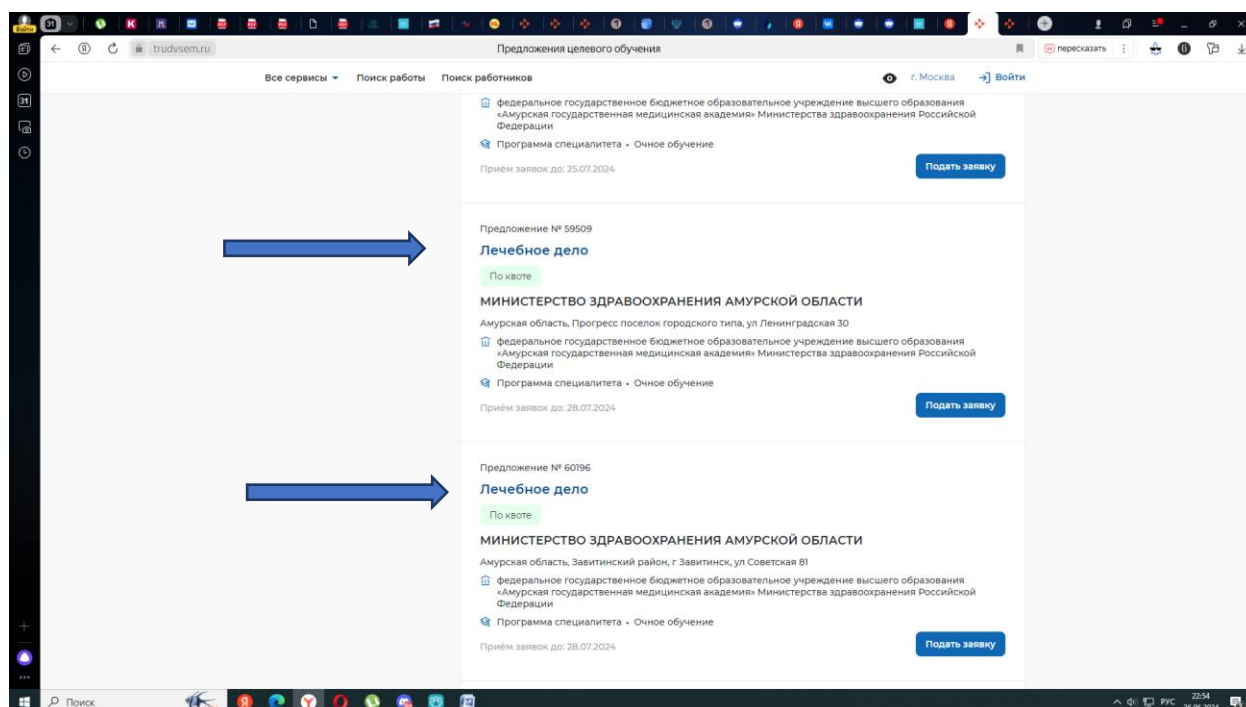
trudvsem.ru

Предложения целевого обучения

пересказать

Все сервисы Поиск работы Поиск работников

г. Москва Войти

федеральное государственное бюджетное образовательное учреждение высшего образования «Амурская государственная медицинская академия» Министерства здравоохранения Российской Федерации

Программа специалитета • Очное обучение

Приём заявок до: 25.07.2024

Подать заявку

Предложение № 59509

Лечебное дело

По квоте

МИНИСТЕРСТВО ЗДРАВООХРАНЕНИЯ АМУРСКОЙ ОБЛАСТИ

Амурская область, Прогресс поселок городского типа, ул Ленинградская 30

федеральное государственное бюджетное образовательное учреждение высшего образования «Амурская государственная медицинская академия» Министерства здравоохранения Российской Федерации

Программа специалитета • Очное обучение

Приём заявок до: 28.07.2024

Подать заявку

Предложение № 60196

Лечебное дело

По квоте

МИНИСТЕРСТВО ЗДРАВООХРАНЕНИЯ АМУРСКОЙ ОБЛАСТИ

Амурская область, Завитинский район, г Завитинск, ул Советская 81

федеральное государственное бюджетное образовательное учреждение высшего образования «Амурская государственная медицинская академия» Министерства здравоохранения Российской Федерации

Программа специалитета • Очное обучение

Приём заявок до: 28.07.2024

Подать заявку

Поиск

РУС 22:54